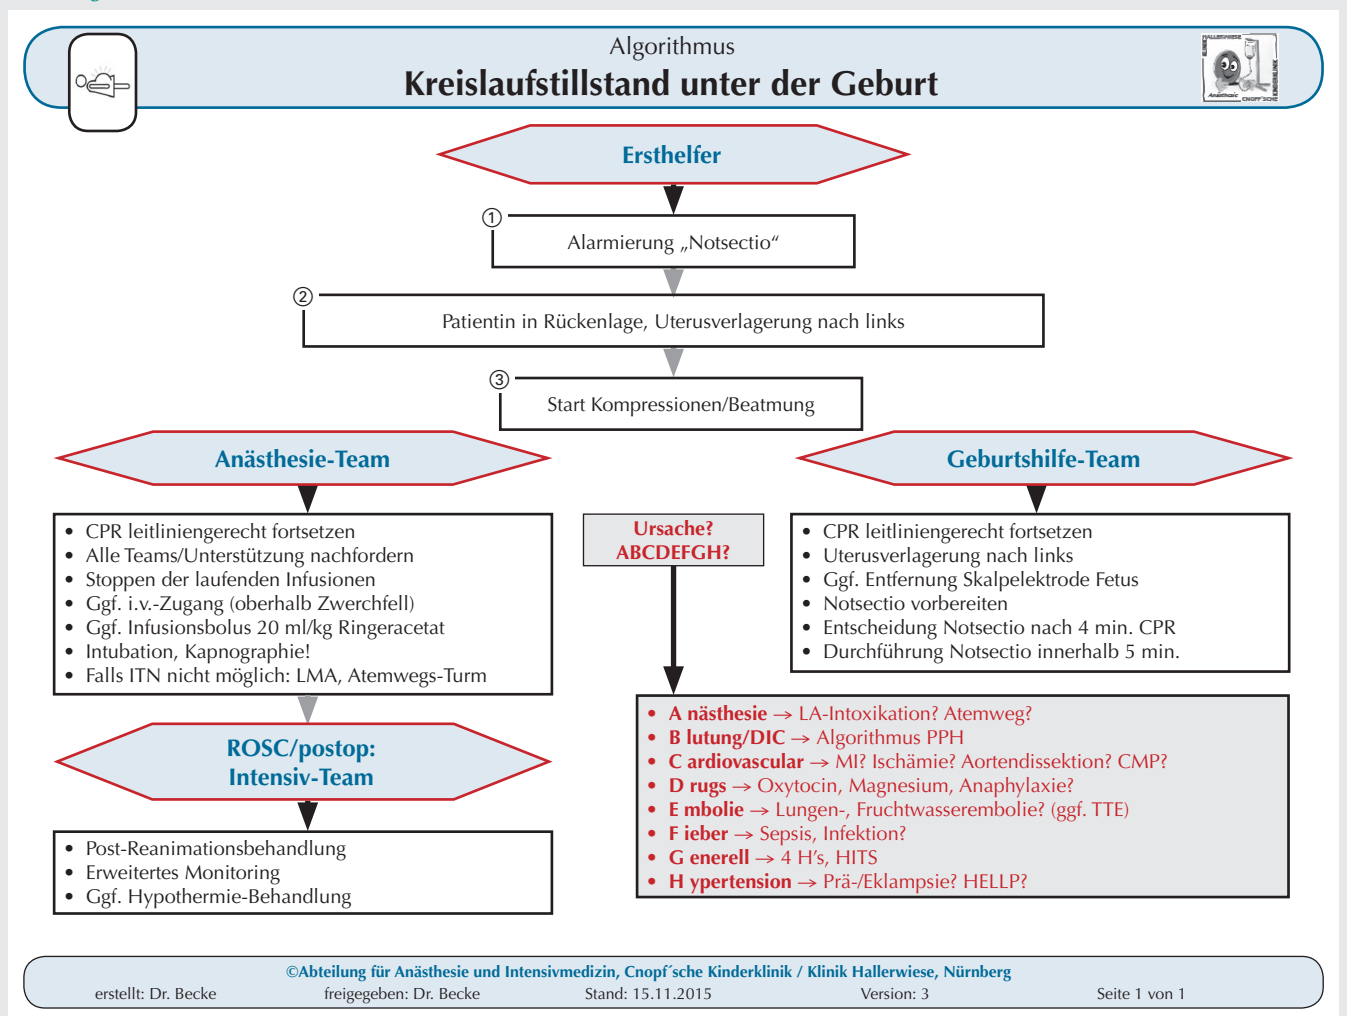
Algorithmus
Kreislaufstillstand unter der Geburt

Ersthelfer

① Alarmierung „Notsectio“

② Patientin in Rückenlage, Uterusverlagerung nach links

③ Start Kompressionen/Beatmung

Anästhesie-Team

- CPR leitliniengerecht fortsetzen
- Alle Teams/Unterstützung nachfordern
- Stoppen der laufenden Infusionen
- Ggf. i.v.-Zugang (oberhalb Zwerchfell)
- Ggf. Infusionsbolus 20 ml/kg Ringeracetat
- Intubation, Kapnographie!
- Falls ITN nicht möglich: LMA, Atemwegs-Turm

ROSC/postop:
Intensiv-Team

- Post-Reanimationsbehandlung
- Erweitertes Monitoring
- Ggf. Hypothermie-Behandlung

Ursache?
ABCDEFGH?

Geburtshilfe-Team

- CPR leitliniengerecht fortsetzen
- Uterusverlagerung nach links
- Ggf. Entfernung Skalpelektrode Fetus
- Notsectio vorbereiten
- Entscheidung Notsectio nach 4 min. CPR
- Durchführung Notsectio innerhalb 5 min.

- A nästhesie → LA-Intoxikation? Atemweg?
- B lutung/DIC → Algorithmus PPH
- C ardiovascular → MI? Ischämie? Aortendissektion? CMP?
- D rugs → Oxytocin, Magnesium, Anaphylaxie?
- E mbolie → Lungen-, Fruchtwasserembolie? (ggf. TTE)
- F ieber → Sepsis, Infektion?
- G enerell → 4 H’s, HITS
- H ypertension → Prä-/Eklampsie? HELLP?

©Abteilung für Anästhesie und Intensivmedizin, Cnopf´sche Kinderklinik / Klinik Hallerwiese, Nürnberg
erstellt: Dr. Becke freigegeben: Dr. Becke Stand: 15.11.2015 Version: 3 Seite 1 von 1